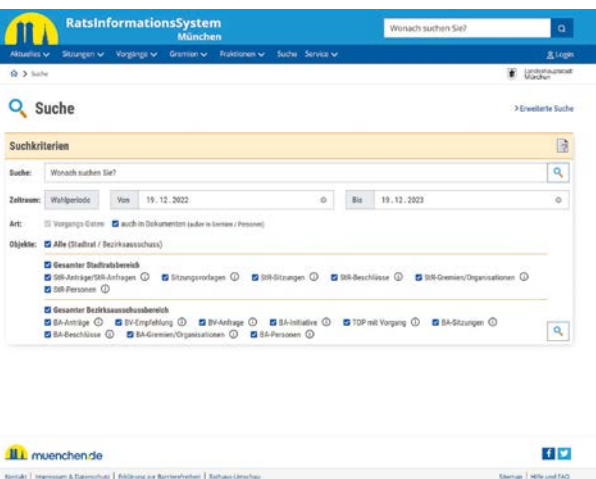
RatsInformationsSystem
München

Wonach suchen Sie?

Aktuelles ∨ Sitzungen ∨ Vorgänge ∨ Gremien ∨ Fraktionen ∨ Suche Service ∨

Login

Suche

Landeshauptstadt München

Suche

> Erweiterte Suche

Suchkriterien

Suche: Wonach suchen Sie?

Zeitraum: Wahlperiode Von 19.12.2022 Bis 19.12.2023

Art: Vorgangs-Daten auch in Dokumenten (außer in Gremien / Personen)

Objekte: Alle (Stadtrat / Bezirksausschuss)

Gesamter Stadtratsbereich
StR-Anträge/StR-Anfragen Sitzungsvorlagen StR-Sitzungen StR-Beschlüsse StR-Gremien/Organisationen StR-Personen

Gesamter Bezirksausschussbereich
BA-Anträge BV-Empfehlung BV-Anfrage BA-Initiative TOP mit Vorgang BA-Sitzungen BA-Beschlüsse BA-Gremien/Organisationen BA-Personen

muenchen.de

Kontakt | Impressum & Datenschutz | Erklärung zur Barrierefreiheit | Rathaus Umschau

Sitemap | Hilfe und FAQ